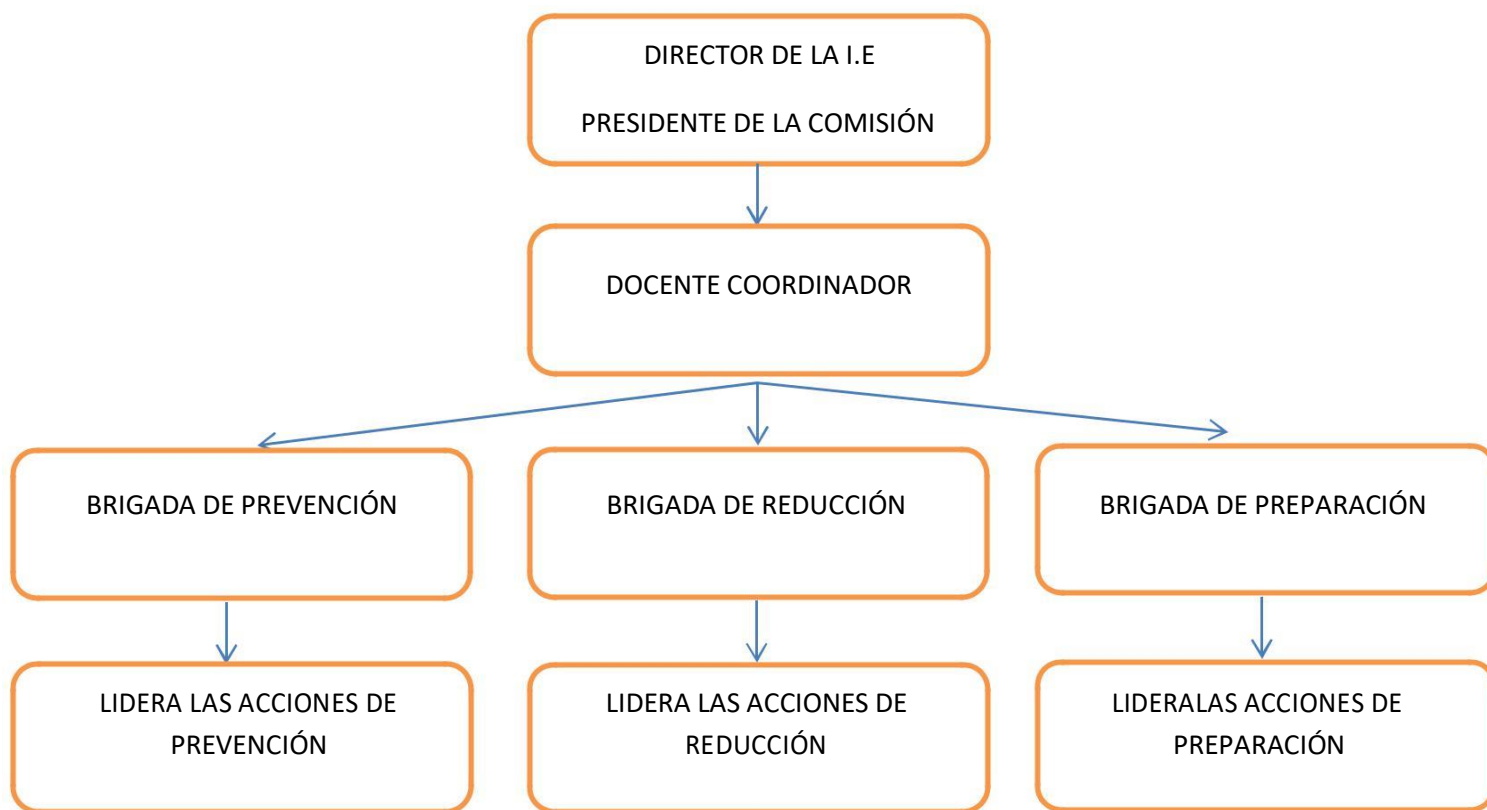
DIRECTOR DE LA I.E

PRESIDENTE DE LA COMISIÓN

DOCENTE COORDINADOR

BRIGADA DE PREVENCIÓN

BRIGADA DE REDUCCIÓN

BRIGADA DE PREPARACIÓN

LIDERA LAS ACCIONES DE PREVENCIÓN

LIDERA LAS ACCIONES DE REDUCCIÓN

LIDERALAS ACCIONES DE PREPARACIÓN